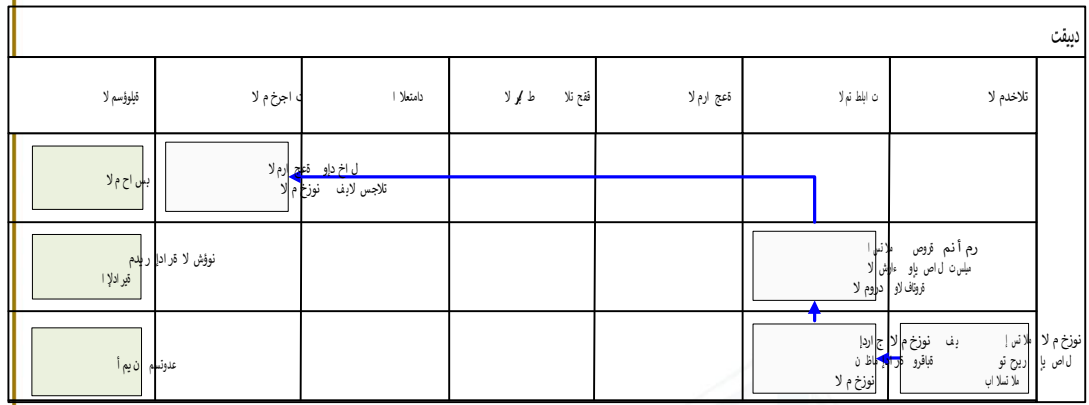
ديفت

| | تلاخدم لا | ت ابلط تم لا | ةعج ارم لا | ةقفح تلا | ط لا | دامتعلا ا | ت اجرخ م لا | ةيلوؤسم لا |
|---|---|---|---|---|---|---|---|---|
| | | | | | | | ل اخ داو ةعج ارم لا تلاجس لاب نوزخ م لا | بس اح م لا |
| | | رم أ نم ةروص ملا تس إ ميلست ل اص ياو ءارش لا ةروتاف لاو دروم لا | | | | | | نوؤش لا ةرادا ريدم ةيرادلإا |
| نوزخ م لا ل اص يإ | ملا تس إ ريح تو ةيافرو ملا تسلا اب | بف نوزخ م لا ج ارد إ ظ ن نوزخ م لا | | | | | | عدوتسم ن يم أ |